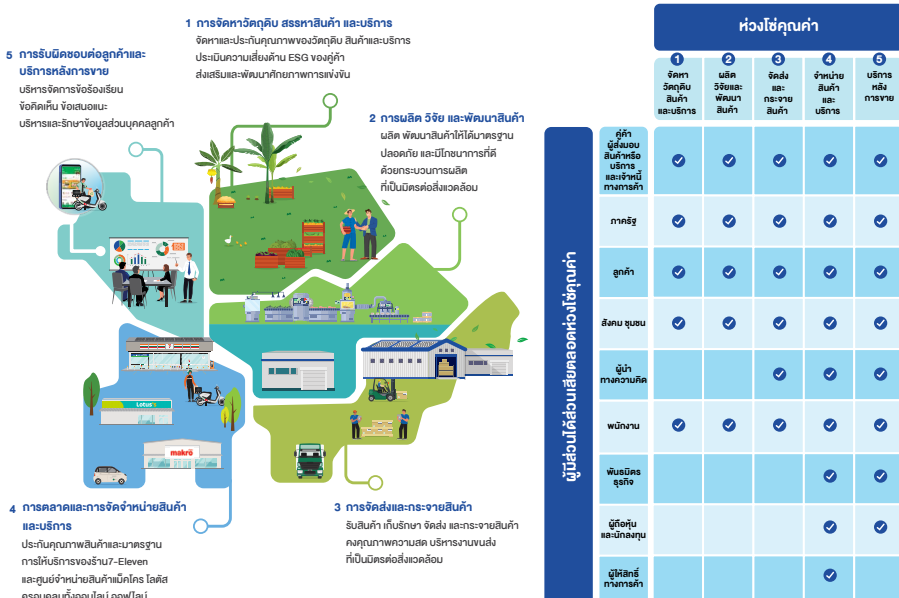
1 การจัดหาวัตถุดิบ สรรหาสินค้า และบริการ
จัดหาและประกันคุณภาพของวัตถุดิบ สินค้าและบริการ
ประเมินความเสี่ยงด้าน ESG ของคู่ค้า
ส่งเสริมและพัฒนาศักยภาพการแข่งขัน

5 การรับผิดชอบต่อลูกค้าและบริการหลังการขาย
บริหารจัดการข้อร้องเรียน
ข้อคิดเห็น ข้อเสนอแนะ
บริหารและรักษาข้อมูลส่วนบุคคลลูกค้า

2 การผลิต วิจัย และพัฒนาสินค้า
ผลิต พัฒนาสินค้าให้ได้มาตรฐาน
ปลอดภัย และมีโภชนาการที่ดี
ด้วยกระบวนการผลิต
ที่เป็นมิตรต่อสิ่งแวดล้อม

Lotus's

makro

4 การตลาดและการจัดจำหน่ายสินค้าและบริการ
ประกันคุณภาพสินค้าและมาตรฐาน
การให้บริการของร้าน7-Eleven
และศูนย์จำหน่ายสินค้าแม็คโคร โลตัส
ครอบคลุมทั้งออนไลน์ ออฟไลน์

3 การจัดส่งและกระจายสินค้า
รับสินค้า เก็บรักษา จัดส่ง และกระจายสินค้า
คงคุณภาพความสด บริหารงานขนส่ง
ที่เป็นมิตรต่อสิ่งแวดล้อม

ห่วงโซ่คุณค่า

ผู้มีส่วนได้ส่วนเสียตลอดห่วงโซ่คุณค่า

| | 1 จัดหาวัตถุดิบ สินค้า และบริการ | 2 ผลิต วิจัยและพัฒนา สินค้า | 3 จัดส่ง และ กระจาย สินค้า | 4 จำหน่าย สินค้า และ บริการ | 5 บริการ หลัง การขาย |
|---|---|---|---|---|---|
| คู่ค้า ผู้ส่งมอบ สินค้าหรือ บริการ และเจ้าหนี้ ทางการค้า | ✔ | ✔ | ✔ | ✔ | ✔ |
| ภาครัฐ | ✔ | ✔ | ✔ | ✔ | ✔ |
| ลูกค้า | ✔ | ✔ | ✔ | ✔ | ✔ |
| สังคม ชุมชน | ✔ | ✔ | ✔ | ✔ | ✔ |
| ผู้นำ ทางความคิด | | | ✔ | ✔ | ✔ |
| พนักงาน | ✔ | ✔ | ✔ | ✔ | ✔ |
| พันธมิตร ธุรกิจ | | | | ✔ | ✔ |
| ผู้ถือหุ้น และนักลงทุน | | | | ✔ | ✔ |
| ผู้ให้สิทธิ์ ทางการค้า | | | | ✔ | |